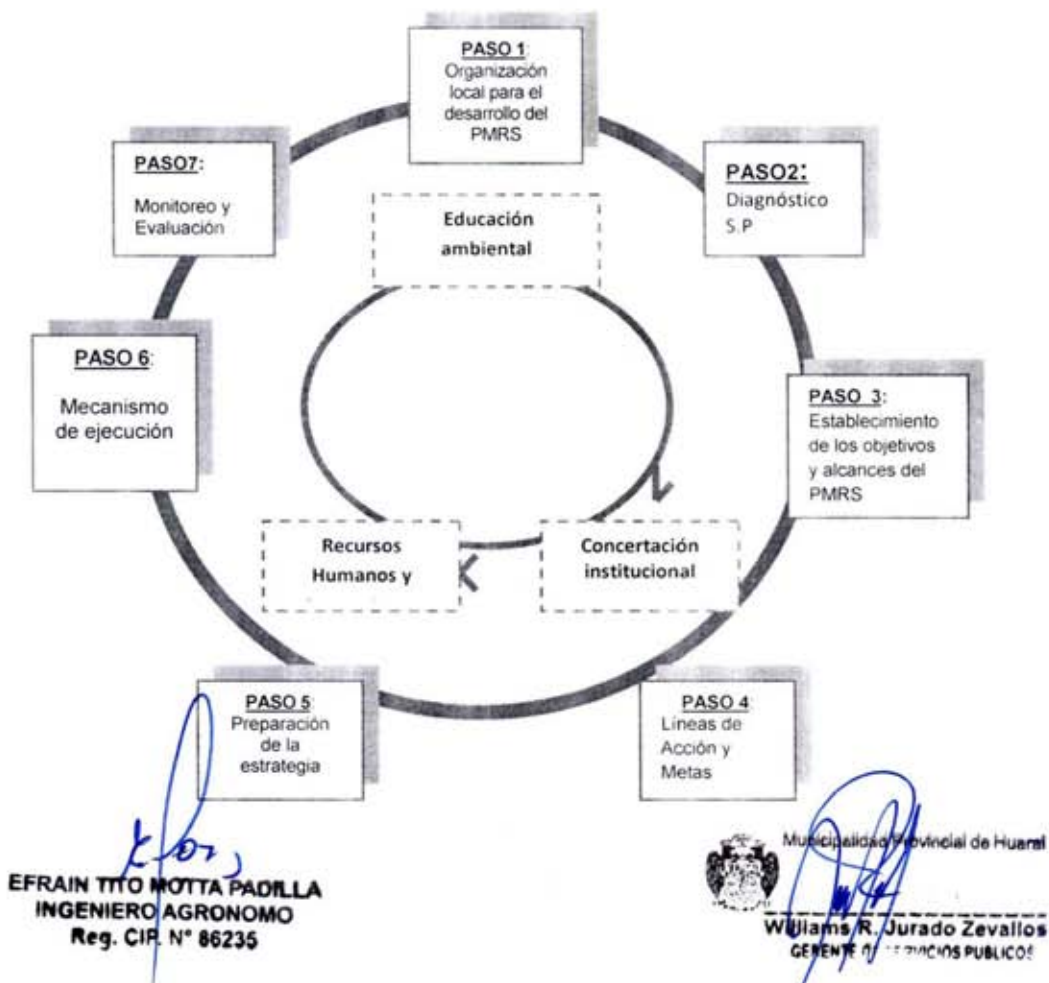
PASO 1: Organización local para el desarrollo del PMRS

PASO2: Diagnóstico S.P

PASO 3: Establecimiento de los objetivos y alcances del PMRS

PASO 4: Líneas de Acción y Metas

PASO 5: Preparación de la estrategia

PASO 6: Mecanismo de ejecución

PASO7: Monitoreo y Evaluación

Educación ambiental

Concertación institucional

Recursos Humanos y

EFRAIN TITO MOTTA PADILLA
INGENIERO AGRONOMO
Reg. CIP. N° 86235

Municipalidad Provincial de Huaral
Williams R. Jurado Zevallos
GERENTE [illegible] SERVICIOS PUBLICOS